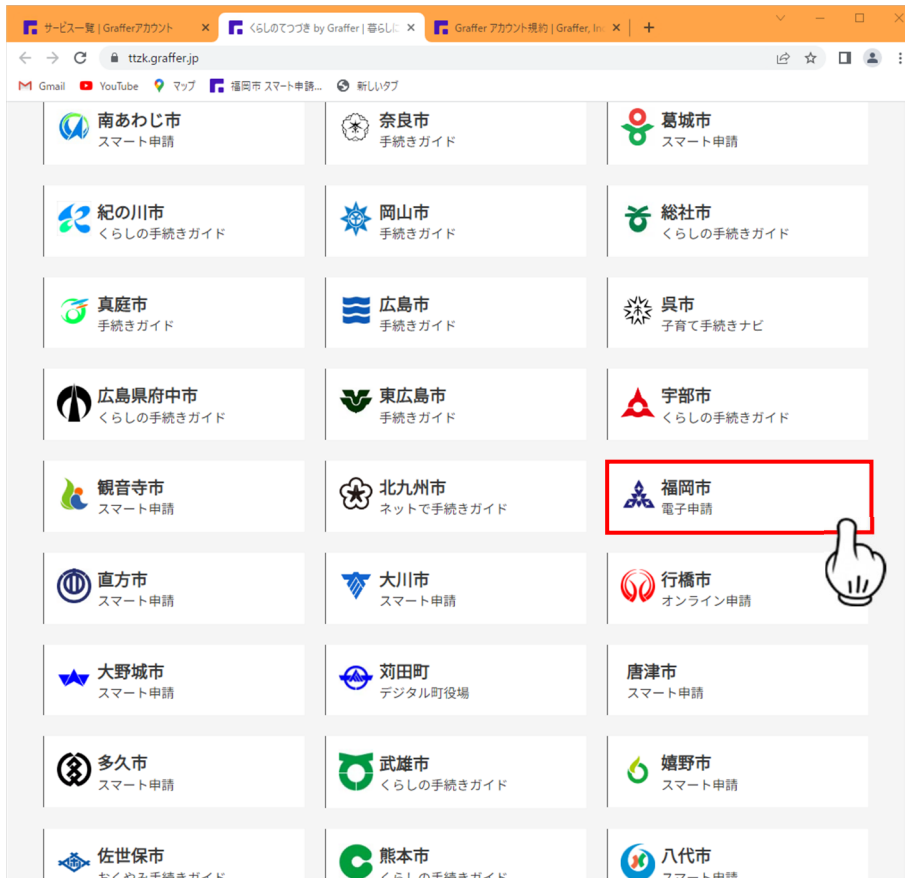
サービス一覧 | Grafferアカウント
くらしのてつづき by Graffer | 暮らしに
Graffer アカウント規約 | Graffer, Inc
ttzk.graffer.jp
Gmail YouTube マップ 福岡市 スマート申請... 新しいタブ

南あわじ市
スマート申請

奈良市
手続きガイド

葛城市
スマート申請

紀の川市
くらしの手続きガイド

岡山市
手続きガイド

総社市
くらしの手続きガイド

真庭市
手続きガイド

広島市
手続きガイド

呉市
子育て手続きナビ

広島県府中市
くらしの手続きガイド

東広島市
手続きガイド

宇部市
くらしの手続きガイド

観音寺市
スマート申請

北九州市
ネットで手続きガイド

福岡市
電子申請

直方市
スマート申請

大川市
スマート申請

行橋市
オンライン申請

大野城市
スマート申請

苅田町
デジタル町役場

唐津市
スマート申請

多久市
スマート申請

武雄市
くらしの手続きガイド

嬉野市
スマート申請

佐世保市
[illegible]

熊本市
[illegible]

八代市
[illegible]